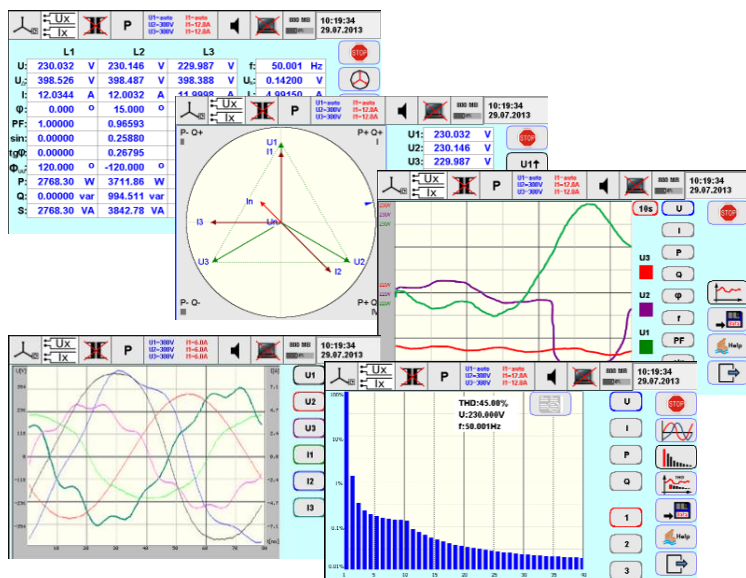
Ux
Ix
P
U1~auto
U2~380V
U3~380V
I1~auto
I1~12.8A
I1~12.8A
888 MB
10:19:34
29.07.2013

| | L1 | | L2 | | L3 | | | | |
|---|---|---|---|---|---|---|---|---|---|
| U: | 230.032 | V | 230.146 | V | 229.987 | V | f: | 50.001 | Hz |
| U: | 398.526 | V | 398.487 | V | 398.388 | V | U: | 0.14200 | V |
| I: | 12.0344 | A | 12.0032 | A | 11.9998 | A | I: | 4.99150 | A |
| φ: | 0.000 | ° | 15.000 | ° | | | | | |
| PF: | 1.00000 | | 0.96593 | | | | | | |
| sin: | 0.00000 | | 0.25880 | | | | | | |
| tgφ: | 0.00000 | | 0.26795 | | | | | | |
| Φ: | 120.000 | ° | -120.000 | ° | | | | | |
| P: | 2768.30 | W | 3711.86 | W | | | | | |
| Q: | 0.00000 | var | 994.511 | var | | | | | |
| S: | 2768.30 | VA | 3842.78 | VA | | | | | |

STOP

Ux
Ix
P
U1~auto
U2~380V
U3~380V
I1~auto
I1~12.8A
I1~12.8A
888 MB
10:19:34
29.07.2013
P- Q+
P+ Q+
U1
I1
In
Un
I3
U3
U2
I2
P- Q-
P+ Q-
U1: 230.032 V
U2: 230.146 V
U3: 229.987 V
STOP
U1↑

Ux
Ix
P
U1~auto
U2~380V
U3~380V
I1~auto
I1~12.8A
I1~12.8A
888 MB
10:19:34
29.07.2013
10s
U
I
P
Q
φ
f
PF
U3
U2
U1
STOP
Help

Ux
Ix
P
U1~380V
U2~380V
U3~380V
I1~6.0A
I1~6.0A
I1~6.0A
888 MB
10:19:34
29.07.2013
U1
U2
U3
I1
I2
I3

Ux
Ix
P
U1~auto
U2~380V
U3~380V
I1~auto
I1~12.8A
I1~12.8A
888 MB
10:19:34
29.07.2013
THD:45.00%
U:230.000V
f:50.001Hz
100%
10%
1%
0.1%
0.01%
U
I
P
Q
1
2
3
STOP
Help